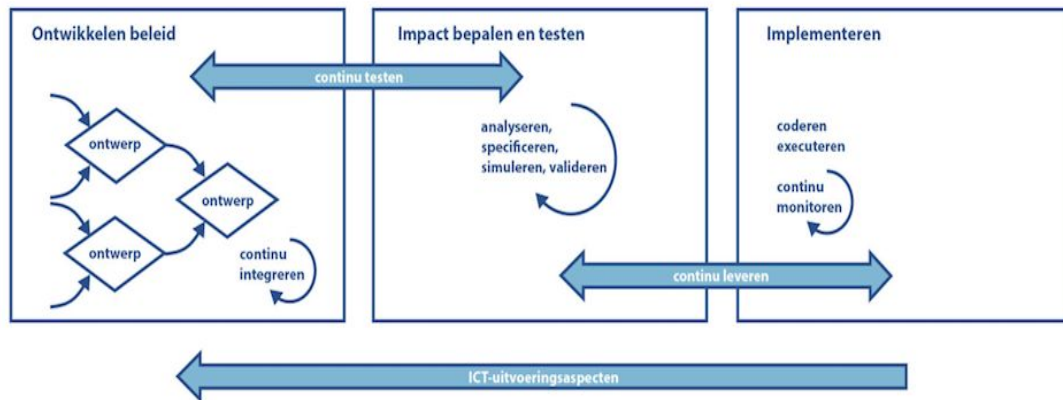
Ontwikkelen beleid

Impact bepalen en testen

Implementeren

continu testen

ontwerp

ontwerp

ontwerp

continu integreren

analyseren, specificeren, simuleren, valideren

coderen executeren

continu monitoren

continu leveren

ICT-uitvoeringsaspecten